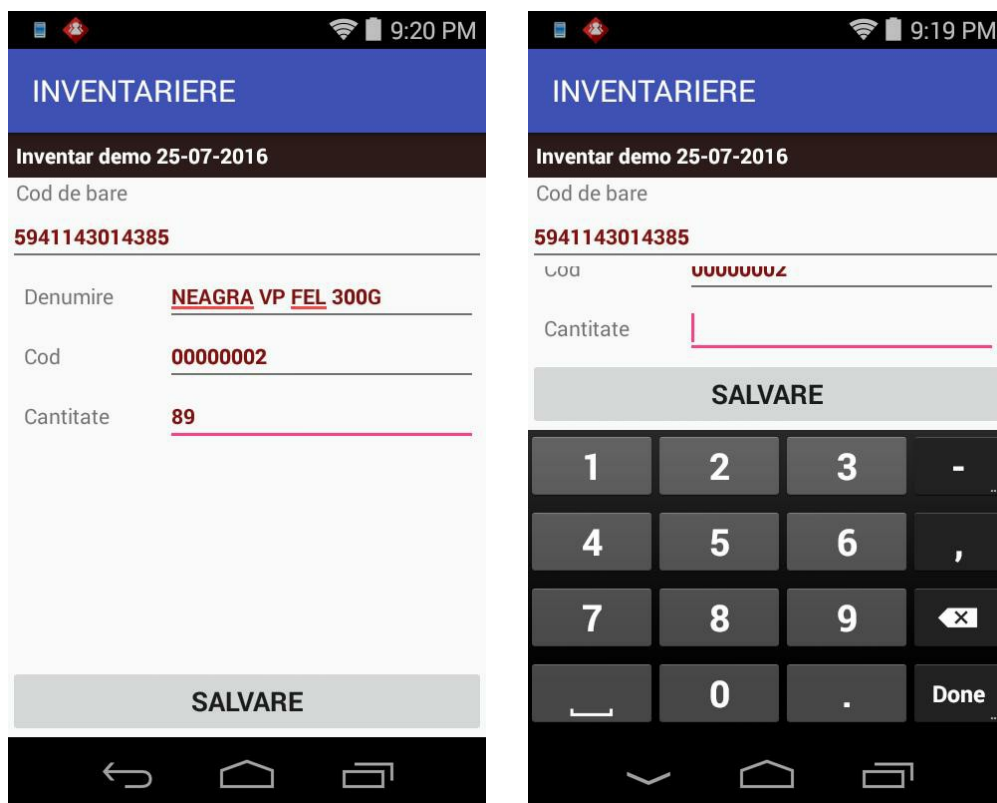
9:20 PM

INVENTARIERE

Inventar demo 25-07-2016

Cod de bare

5941143014385

Denumire NEAGRA VP FEL 300G

Cod 00000002

Cantitate 89

SALVARE

9:19 PM

INVENTARIERE

Inventar demo 25-07-2016

Cod de bare

5941143014385

Cod 00000002

Cantitate

SALVARE

1 2 3 -
4 5 6 ,
7 8 9
0 . Done